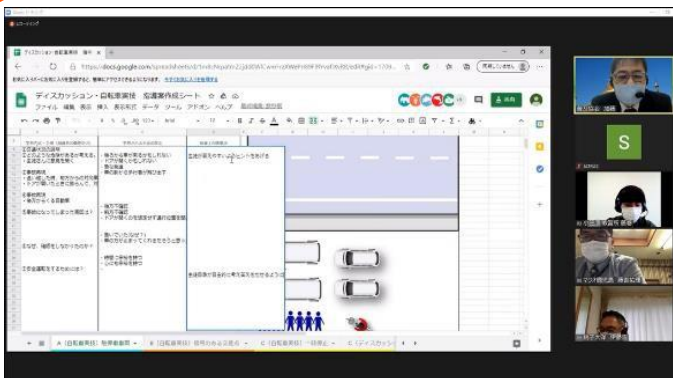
ディスカッション・自転車実技 指導案作成シート

ファイル 編集 表示 挿入 表示形式 データ ツール アドオン ヘルプ

A（自転車実技）指導案例 B（自転車実技）指導のねらいと C（自転車実技）一時停止 C（ディスカッション）

S